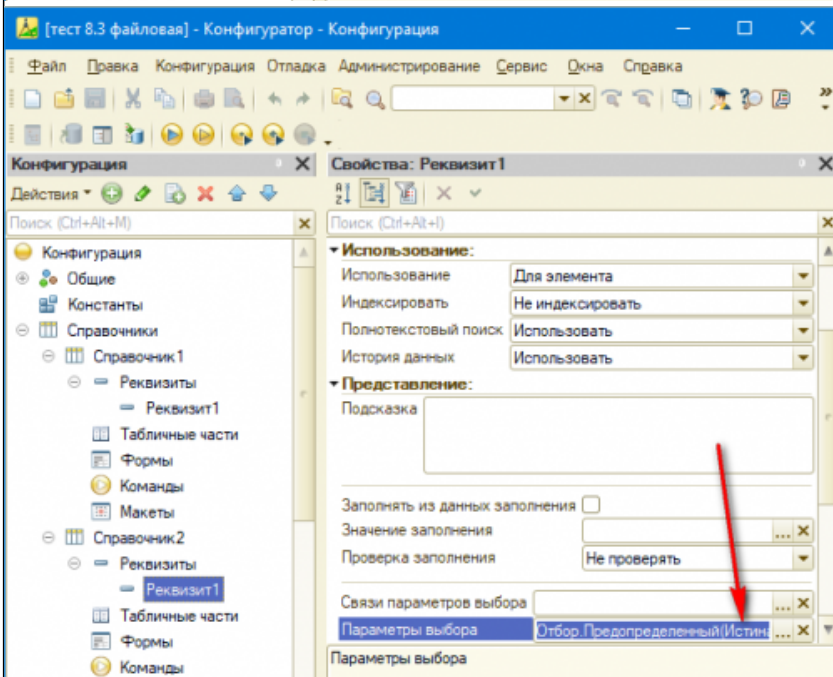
[тест 8.3 файловая] - Конфигуратор - Конфигурация

Файл Правка Конфигурация Отладка Администрирование Сервис Окна Справка

Конфигурация

Действия ▾

Поиск (Ctrl+Alt+M)

Конфигурация
Общие
Константы
Справочники
Справочник1
Реквизиты
Реквизит1
Табличные части
Формы
Команды
Макеты
Справочник2
Реквизиты
Реквизит1
Табличные части
Формы
Команды

Свойства: Реквизит1

Поиск (Ctrl+Alt+I)

Использование:

| Использование | Для элемента |
|---|---|
| Индексировать | Не индексировать |
| Полнотекстовый поиск | Использовать |
| История данных | Использовать |

Представление:

Подсказка

Заполнять из данных заполнения

Значение заполнения

Проверка заполнения Не проверять

Связи параметров выбора

Параметры выбора Отбор.Предопределенный(Истина

Параметры выбора